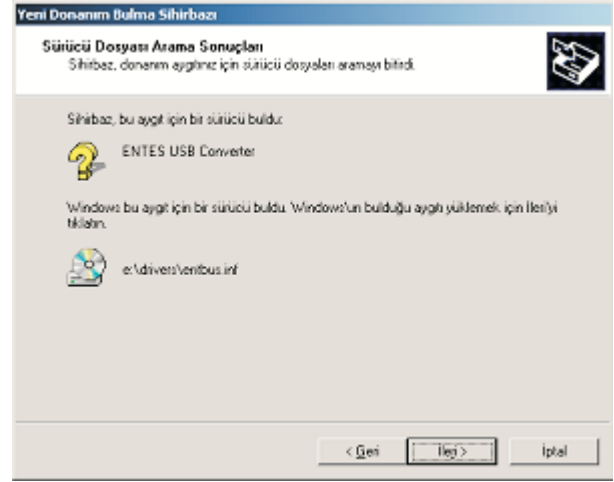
Yeni Donanım Bulma Sihirbazı

Sürücü Dosyası Arama Sonuçları
Sihirbaz, donanım aygıtınız için sürücü dosyaları aramayı bitirdi.

Sihirbaz, bu aygıt için bir sürücü buldu:

ENTES USB Converter

Windows bu aygıt için bir sürücü buldu. Windows'un bulduğu aygıtı yüklemek için İleri'yi tıklatın.

e:\drivers\entbus.inf

< Geri İleri > İptal